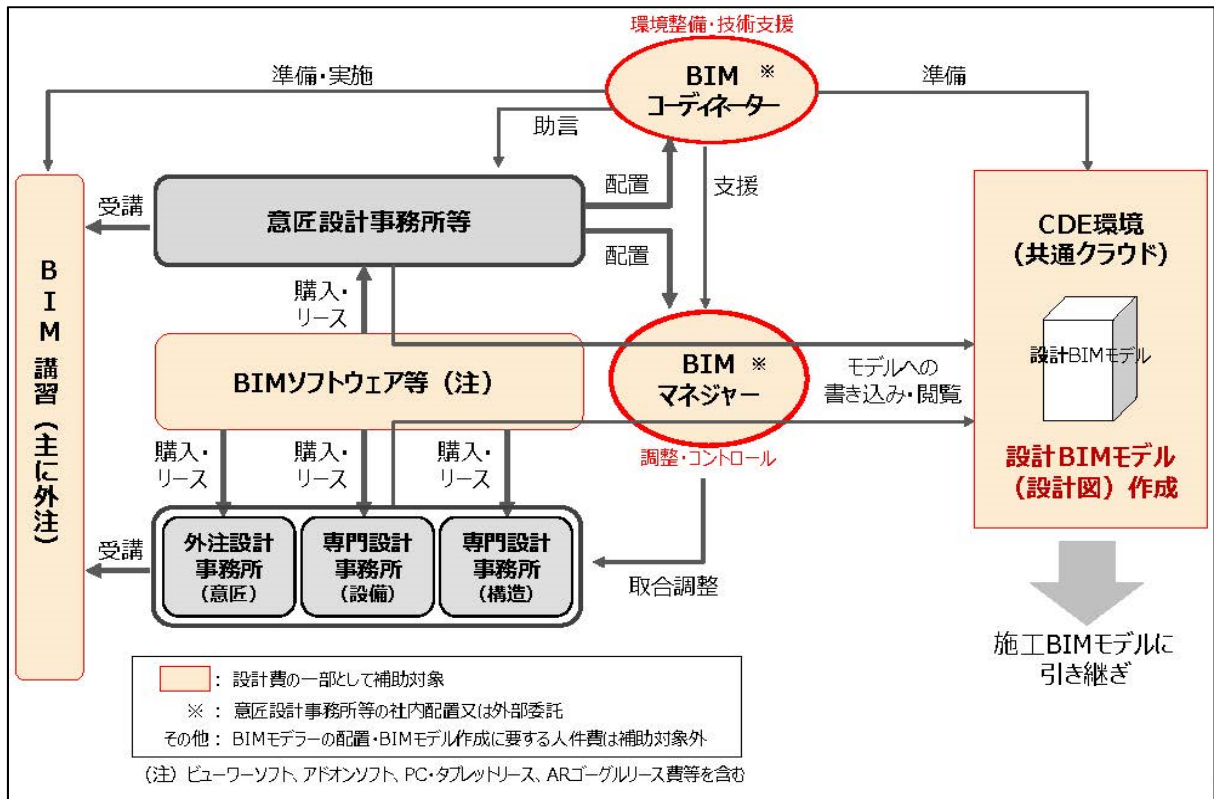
環境整備・技術支援

準備・実施

BIM ※
コーディネーター

準備

助言

受講

意匠設計事務所等

配置

支援

配置

CDE環境
（共通クラウド）

BIM講習（主に外注）

購入・
リース

BIMソフトウェア等（注）

BIM ※
マネジャー

モデルへの
書き込み・閲覧

設計BIMモデル

購入・
リース

購入・
リース

購入・
リース

調整・コントロール

設計BIMモデル
（設計図）作成

受講

外注設計
事務所
（意匠）

専門設計
事務所
（設備）

専門設計
事務所
（構造）

取合調整

施工BIMモデルに
引き継ぎ

：設計費の一部として補助対象

※：意匠設計事務所等の社内配置又は外部委託

その他：BIMモデラーの配置・BIMモデル作成に要する人件費は補助対象外

（注）ビューワーソフト、アドオンソフト、PC・タブレットリース、ARゴーグルリース費等を含む